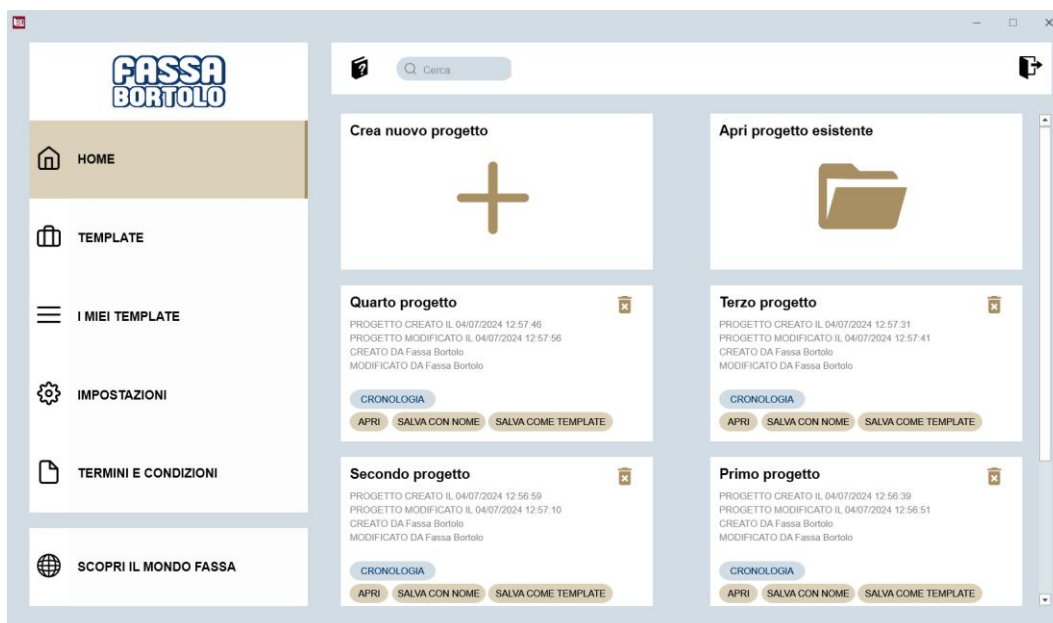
FASSA BORTOLO

HOME

TEMPLATE

I MIEI TEMPLATE

IMPOSTAZIONI

TERMINI E CONDIZIONI

SCOPRI IL MONDO FASSA

Cerca

Crea nuovo progetto

Apri progetto esistente

Quarto progetto
PROGETTO CREATO IL 04/07/2024 12:57:46
PROGETTO MODIFICATO IL 04/07/2024 12:57:56
CREATO DA Fassa Bortolo
MODIFICATO DA Fassa Bortolo
CRONOLOGIA
APRI SALVA CON NOME SALVA COME TEMPLATE

Terzo progetto
PROGETTO CREATO IL 04/07/2024 12:57:31
PROGETTO MODIFICATO IL 04/07/2024 12:57:41
CREATO DA Fassa Bortolo
MODIFICATO DA Fassa Bortolo
CRONOLOGIA
APRI SALVA CON NOME SALVA COME TEMPLATE

Secondo progetto
PROGETTO CREATO IL 04/07/2024 12:56:59
PROGETTO MODIFICATO IL 04/07/2024 12:57:10
CREATO DA Fassa Bortolo
MODIFICATO DA Fassa Bortolo
CRONOLOGIA
APRI SALVA CON NOME SALVA COME TEMPLATE

Primo progetto
PROGETTO CREATO IL 04/07/2024 12:56:39
PROGETTO MODIFICATO IL 04/07/2024 12:56:51
CREATO DA Fassa Bortolo
MODIFICATO DA Fassa Bortolo
CRONOLOGIA
APRI SALVA CON NOME SALVA COME TEMPLATE